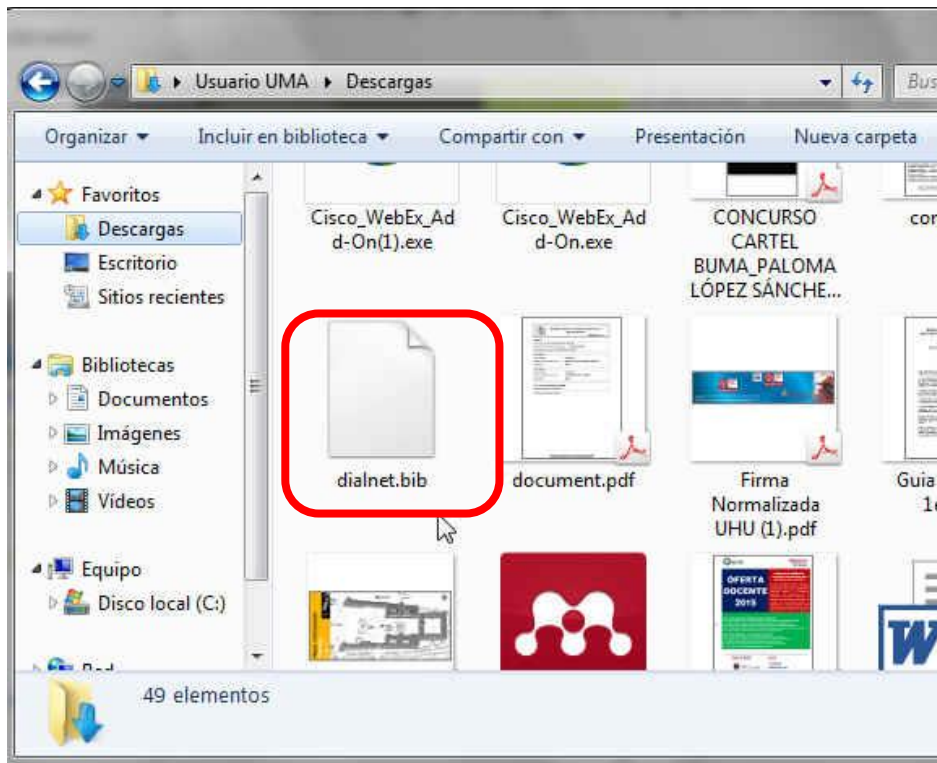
Usuario UMA ▸ Descargas

Bus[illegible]

Organizar ▾ Incluir en biblioteca ▾ Compartir con ▾ Presentación Nueva carpeta

Favoritos
Descargas
Escritorio
Sitios recientes

Bibliotecas
Documentos
Imágenes
Música
Vídeos

Equipo
Disco local (C:)

Red

Cisco_WebEx_Add-On(1).exe

Cisco_WebEx_Add-On.exe

CONCURSO CARTEL BUMA_PALOMA LÓPEZ SÁNCHE...

con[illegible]

dialnet.bib

document.pdf

Firma Normalizada UHU (1).pdf

Guia 1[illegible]

OFERTA DOCENTE 2015

49 elementos